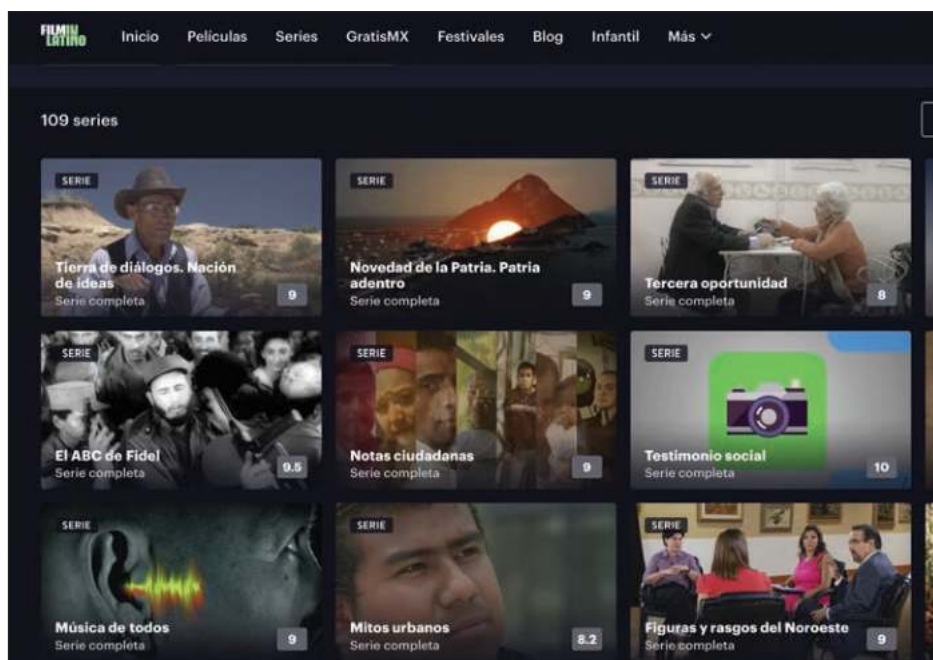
FILMIN LATINO Inicio Películas Series GratisMX Festivales Blog Infantil Más

109 series

SERIE
Tierra de diálogos. Nación de ideas
Serie completa
9

SERIE
Novedad de la Patria. Patria adentro
Serie completa
9

SERIE
Tercera oportunidad
Serie completa
8

SERIE
El ABC de Fidel
Serie completa
9.5

SERIE
Notas ciudadanas
Serie completa
9

SERIE
Testimonio social
Serie completa
10

SERIE
Música de todos
Serie completa
9

SERIE
Mitos urbanos
Serie completa
8.2

SERIE
Figuras y rasgos del Noroeste
Serie completa
9